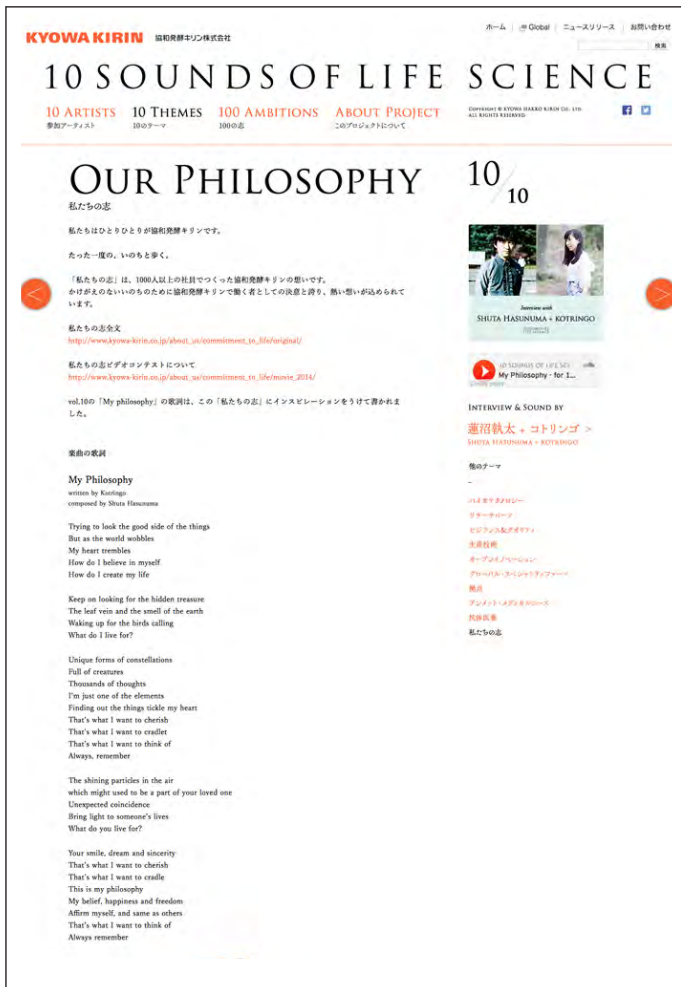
KYOWA KIRIN 協和発酵キリン株式会社

ホーム | Global | ニュースリリース | お問い合わせ

検索

10 SOUNDS OF LIFE SCIENCE

10 ARTISTS
参加アーティスト

10 THEMES
10のテーマ

100 AMBITIONS
100の志

ABOUT PROJECT
このプロジェクトについて

COPYRIGHT © KYOWA HAKKO KIRIN CO., LTD. ALL RIGHTS RESERVED.

OUR PHILOSOPHY
私たちの志

私たちはひとりひとりが協和発酵キリンです。

たった一度の、いのちと歩く。

「私たちの志」は、1000人以上の社員でつくった協和発酵キリンの想いです。
かけがえのないいのちのために協和発酵キリンで働く者としての決意と誇り、熱い想いが込められています。

私たちの志全文
http://www.kyowa-kirin.co.jp/about_us/commitment_to_life/original/

私たちの志ビデオコンテストについて
http://www.kyowa-kirin.co.jp/about_us/commitment_to_life/movie_2014/

vol.10の「My philosophy」の歌詞は、この「私たちの志」にインスピレーションをうけて書かれました。

楽曲の歌詞

My Philosophy
written by Kotringo
composed by Shuta Hasunuma

Trying to look the good side of the things
But as the world wobbles
My heart trembles
How do I believe in myself
How do I create my life

Keep on looking for the hidden treasure
The leaf vein and the smell of the earth
Waking up for the birds calling
What do I live for?

Unique forms of constellations
Full of creatures
Thousands of thoughts
I'm just one of the elements
Finding out the things tickle my heart
That's what I want to cherish
That's what I want to cradlet
That's what I want to think of
Always, remember

The shining particles in the air
which might used to be a part of your loved one
Unexpected coincidence
Bring light to someone's lives
What do you live for?

Your smile, dream and sincerity
That's what I want to cherish
That's what I want to cradle
This is my philosophy
My belief, happiness and freedom
Affirm myself, and same as others
That's what I want to think of
Always remember

10/10

Interview with
SHUTA HASUNUMA + KOTRINGO

10 SOUNDS OF LIFE SCI
My Philosophy - for 1...

INTERVIEW & SOUND BY

蓮沼執太 + コトリンゴ >
SHUTA HASUNUMA + KOTRINGO

他のテーマ

-

ハイオテクノロジー
リサーチャー
ヒジョン&クオリティ
生産技術
オープンイノベーション
グローバル・スペシャリティファーマ
拠点
アンメット・メディカルニーズ
抗体医薬
私たちの志